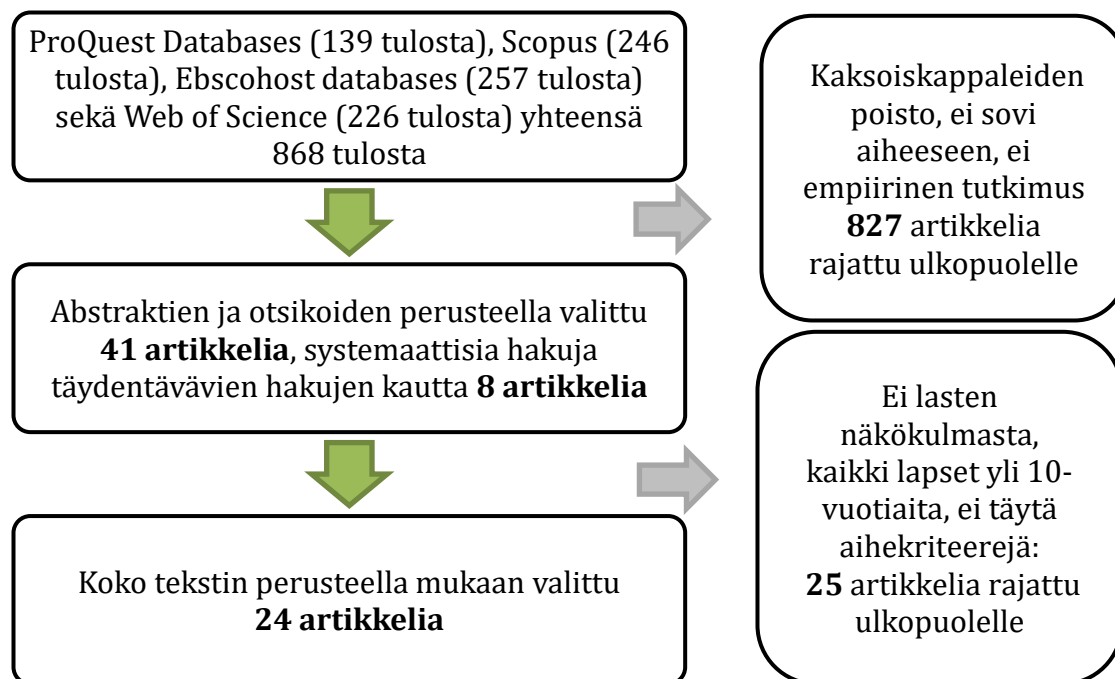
ProQuest Databases (139 tulosta), Scopus (246 tulosta), Ebscohost databases (257 tulosta) sekä Web of Science (226 tulosta) yhteensä 868 tulosta

Kaksoiskappaleiden poisto, ei sovi aiheeseen, ei empiirinen tutkimus **827** artikkelia rajattu ulkopuolelle

Abstraktien ja otsikoiden perusteella valittu **41 artikkelia**, systemaattisia hakuja täydentävävien hakujen kautta **8 artikkelia**

Ei lasten näkökulmasta, kaikki lapset yli 10-vuotiaita, ei täytä aihekriteerejä: **25** artikkelia rajattu ulkopuolelle

Koko tekstin perusteella mukaan valittu **24 artikkelia**